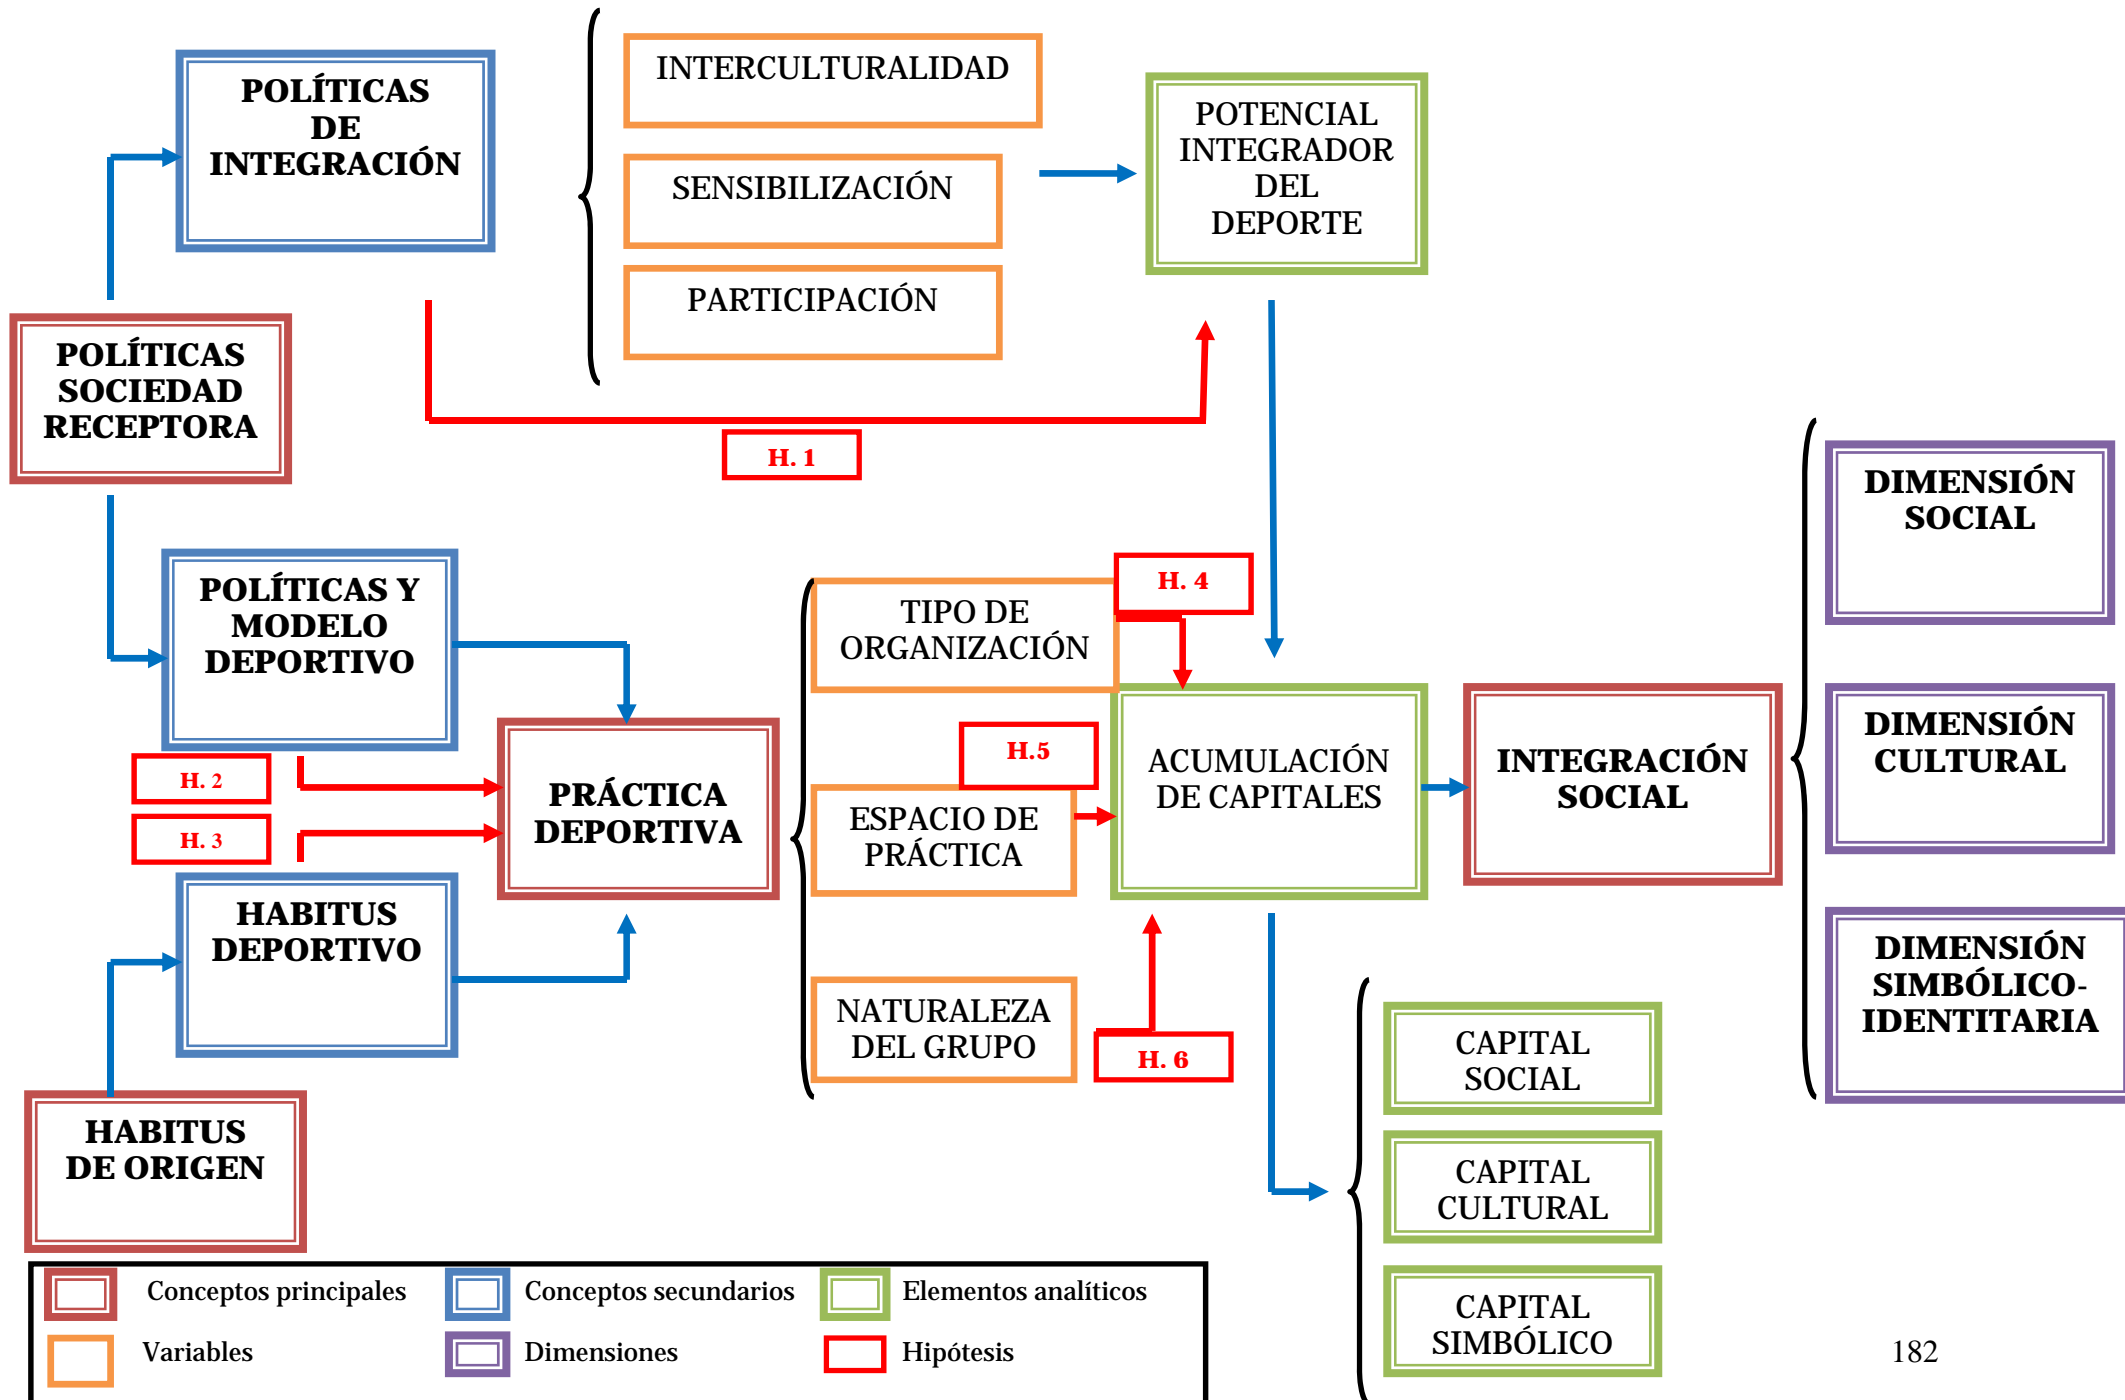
POLÍTICAS DE INTEGRACIÓN

INTERCULTURALIDAD

SENSIBILIZACIÓN

PARTICIPACIÓN

POTENCIAL INTEGRADOR DEL DEPORTE

POLÍTICAS SOCIEDAD RECEPTORA

H. 1

DIMENSIÓN SOCIAL

POLÍTICAS Y MODELO DEPORTIVO

TIPO DE ORGANIZACIÓN

H. 4

H. 2

H.5

ACUMULACIÓN DE CAPITALES

INTEGRACIÓN SOCIAL

DIMENSIÓN CULTURAL

PRÁCTICA DEPORTIVA

ESPACIO DE PRÁCTICA

H. 3

HABITUS DEPORTIVO

DIMENSIÓN SIMBÓLICO-IDENTITARIA

NATURALEZA DEL GRUPO

H. 6

CAPITAL SOCIAL

HABITUS DE ORIGEN

CAPITAL CULTURAL

Conceptos principales
Conceptos secundarios
Elementos analíticos
Variables
Dimensiones
Hipótesis

CAPITAL SIMBÓLICO

182